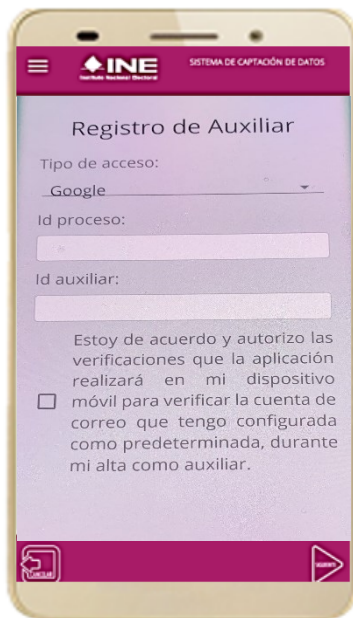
INE
Instituto Nacional Electoral
SISTEMA DE CAPTACIÓN DE DATOS

Registro de Auxiliar

Tipo de acceso:
Google

Id proceso:

Id auxiliar:

Estoy de acuerdo y autorizo las verificaciones que la aplicación realizará en mi dispositivo móvil para verificar la cuenta de correo que tengo configurada como predeterminada, durante mi alta como auxiliar.

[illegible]
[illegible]